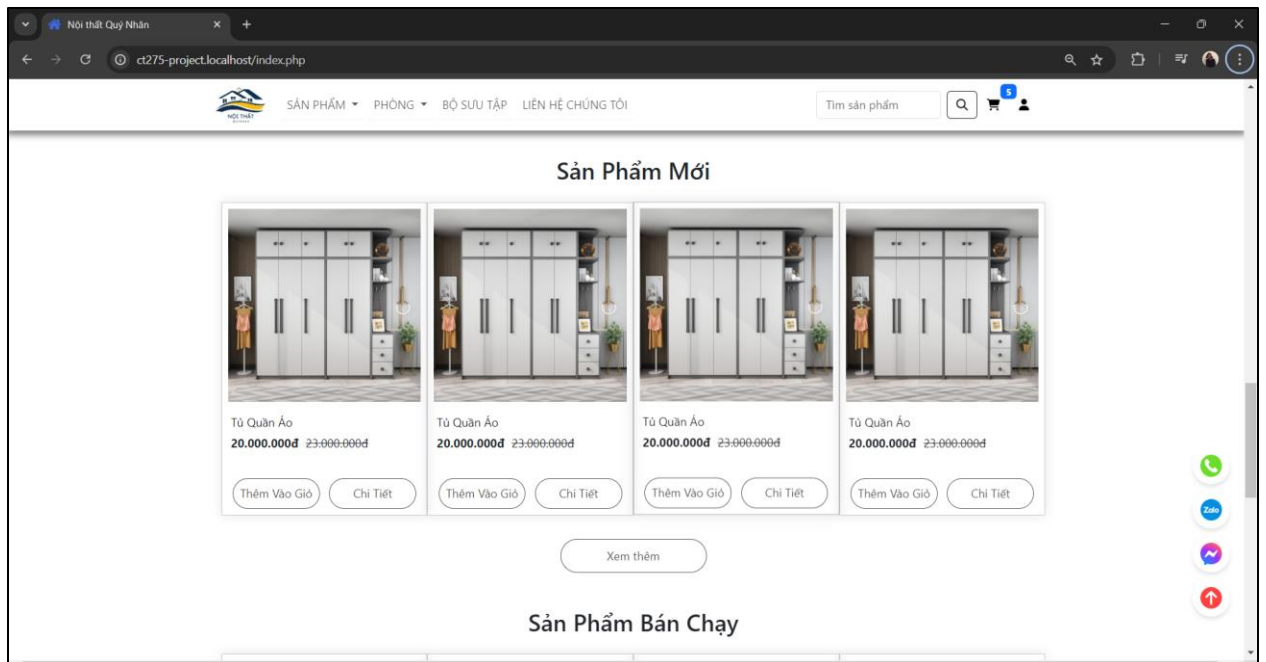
Nội thất Quý Nhân

ct275-project.localhost/index.php

NỘI THẤT

SẢN PHẨM ▾ PHÒNG ▾ BỘ SƯU TẬP LIÊN HỆ CHÚNG TÔI

Tìm sản phẩm

5

Sản Phẩm Mới

Tủ Quần Áo
20.000.000đ ~~23.000.000đ~~
Thêm Vào Giỏ Chi Tiết

Tủ Quần Áo
20.000.000đ ~~23.000.000đ~~
Thêm Vào Giỏ Chi Tiết

Tủ Quần Áo
20.000.000đ ~~23.000.000đ~~
Thêm Vào Giỏ Chi Tiết

Tủ Quần Áo
20.000.000đ ~~23.000.000đ~~
Thêm Vào Giỏ Chi Tiết

Xem thêm

Zalo

Sản Phẩm Bán Chạy